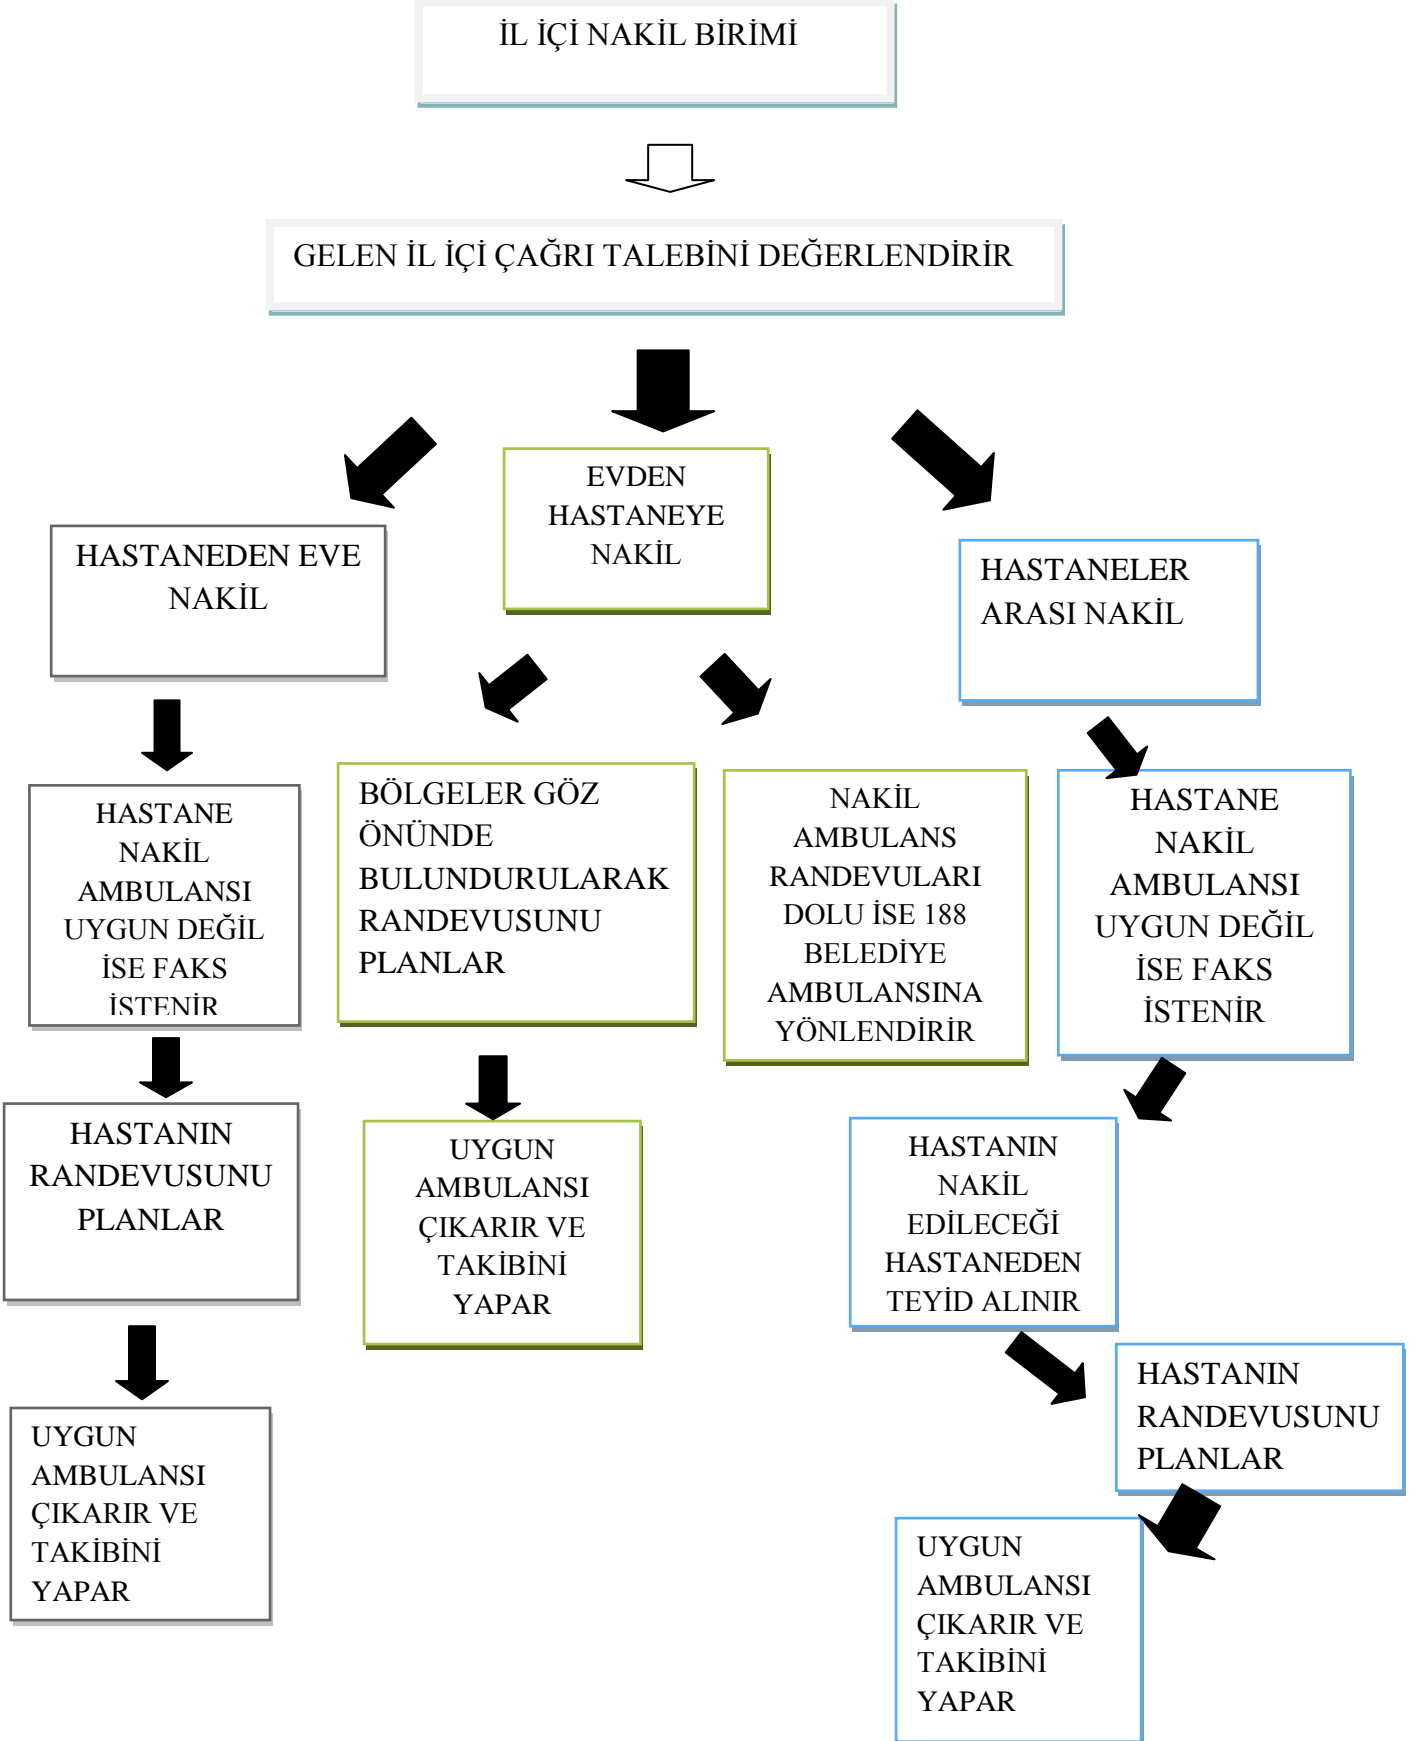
İL İÇİ NAKİL BİRİMİ

GELEN İL İÇİ ÇAĞRI TALEBİNİ DEĞERLENDİRİR

EVDEN HASTANEYE NAKİL

HASTANEDEN EVE NAKİL

HASTANELER ARASI NAKİL

HASTANE NAKİL AMBULANSI UYGUN DEĞİL İSE FAKS İSTENİR

BÖLGELER GÖZ ÖNÜNDE BULUNDURULARAK RANDEVUSUNU PLANLAR

NAKİL AMBULANS RANDEVULARI DOLU İSE 188 BELEDİYE AMBULANSINA YÖNLENDİRİR

HASTANE NAKİL AMBULANSI UYGUN DEĞİL İSE FAKS İSTENİR

HASTANIN RANDEVUSUNU PLANLAR

UYGUN AMBULANSI ÇIKARIR VE TAKİBİNİ YAPAR

HASTANIN NAKİL EDİLECEĞİ HASTANEDEN TEYİD ALINIR

HASTANIN RANDEVUSUNU PLANLAR

UYGUN AMBULANSI ÇIKARIR VE TAKİBİNİ YAPAR

UYGUN AMBULANSI ÇIKARIR VE TAKİBİNİ YAPAR